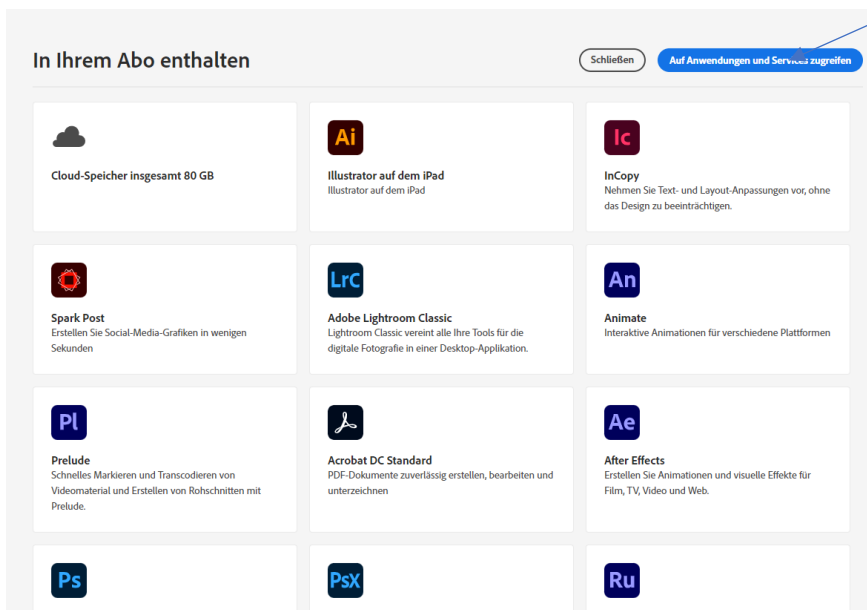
In Ihrem Abo enthalten

Schließen

Auf Anwendungen und Services zugreifen

Cloud-Speicher insgesamt 80 GB

Ai

Illustrator auf dem iPad
Illustrator auf dem iPad

Ic

InCopy
Nehmen Sie Text- und Layout-Anpassungen vor, ohne das Design zu beeinträchtigen.

Spark Post
Erstellen Sie Social-Media-Grafiken in wenigen Sekunden

LrC

Adobe Lightroom Classic
Lightroom Classic vereint alle Ihre Tools für die digitale Fotografie in einer Desktop-Applikation.

An

Animate
Interaktive Animationen für verschiedene Plattformen

Pl

Prelude
Schnelles Markieren und Transcodieren von Videomaterial und Erstellen von Rohschnitten mit Prelude.

Acrobat DC Standard
PDF-Dokumente zuverlässig erstellen, bearbeiten und unterzeichnen

Ae

After Effects
Erstellen Sie Animationen und visuelle Effekte für Film, TV, Video und Web.

Ps

PsX

Ru